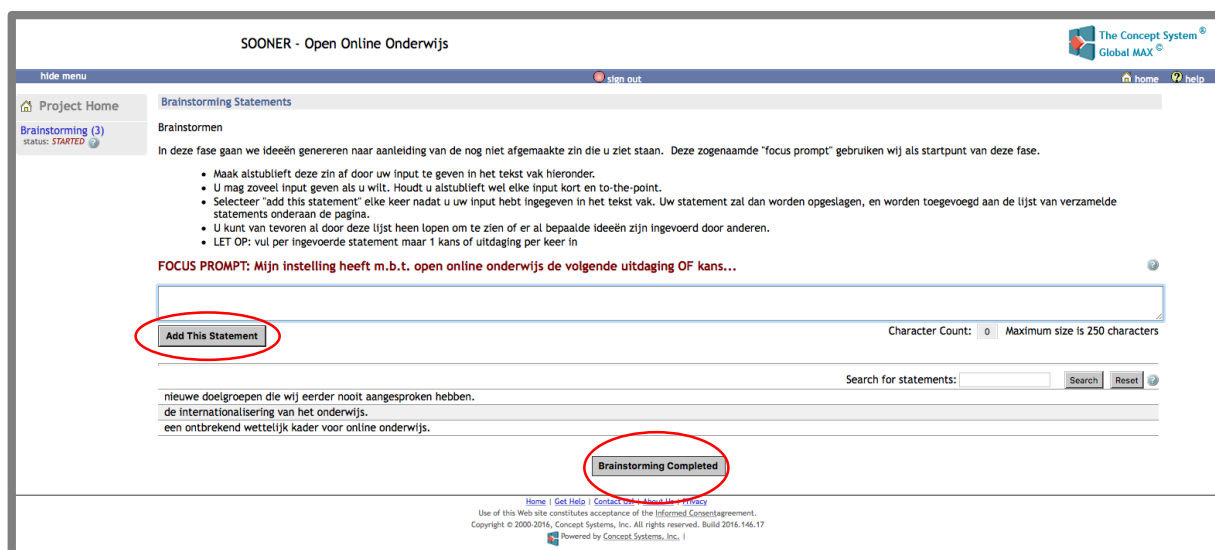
SOONER - Open Online Onderwijs

The Concept System® Global MAX©

hide menu

sign out

home help

Project Home

Brainstorming (3)
status: STARTED

Brainstorming Statements

Brainstormen

In deze fase gaan we ideeën genereren naar aanleiding van de nog niet afgemaakte zin die u ziet staan. Deze zogenaamde "focus prompt" gebruiken wij als startpunt van deze fase.

- Maak alstublieft deze zin af door uw input te geven in het tekst vak hieronder.
- U mag zoveel input geven als u wilt. Houdt u alstublieft wel elke input kort en to-the-point.
- Selecteer "add this statement" elke keer nadat u uw input hebt ingegeven in het tekst vak. Uw statement zal dan worden opgeslagen, en worden toegevoegd aan de lijst van verzamelde statements onderaan de pagina.
- U kunt van tevoren al door deze lijst heen lopen om te zien of er al bepaalde ideeën zijn ingevoerd door anderen.
- LET OP: vul per ingevoerde statement maar 1 kans of uitdaging per keer in

FOCUS PROMPT: Mijn instelling heeft m.b.t. open online onderwijs de volgende uitdaging OF kans...

Add This Statement

Character Count: 0 Maximum size is 250 characters

Search for statements: Search Reset

nieuwe doelgroepen die wij eerder nooit aangesproken hebben.

de internationalisering van het onderwijs.

een ontbrekend wettelijk kader voor online onderwijs.

Brainstorming Completed

Home | Get Help | Contact Us | About Us | Privacy
Use of this Web site constitutes acceptance of the Informed Consentagreement.
Copyright © 2000-2016, Concept Systems, Inc. All rights reserved. Build 2016.146.17
Powered by Concept Systems, Inc. |